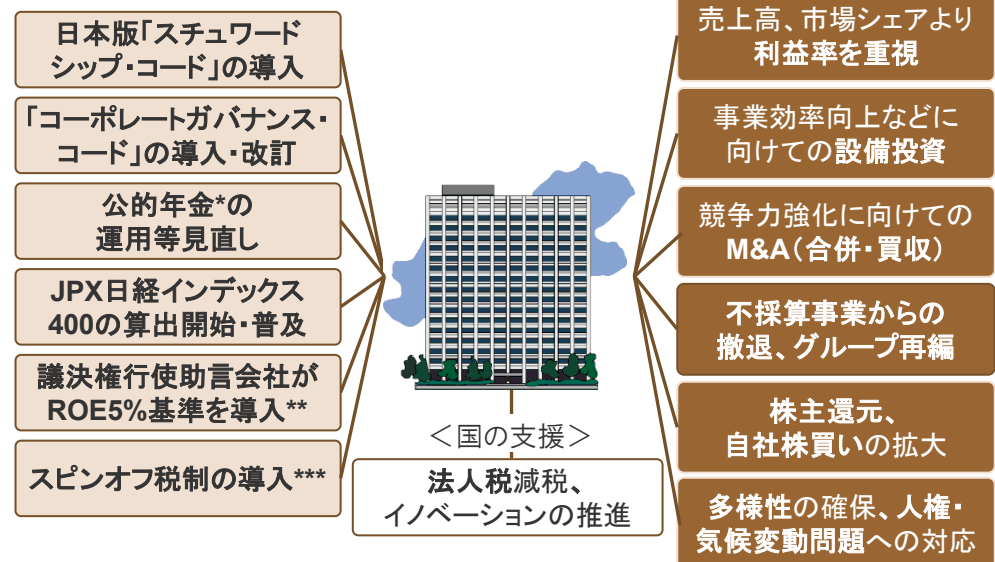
日本版「スチュワードシップ・コード」の導入

「コーポレートガバナンス・コード」の導入・改訂

公的年金*の運用等見直し

JPX日経インデックス400の算出開始・普及

議決権行使助言会社がROE5%基準を導入**

スピンオフ税制の導入***

＜国の支援＞

法人税減税、イノベーションの推進

売上高、市場シェアより利益率を重視

事業効率向上などに向けての設備投資

競争力強化に向けてのM&A（合併・買収）

不採算事業からの撤退、グループ再編

株主還元、自社株買いの拡大

多様性の確保、人権・気候変動問題への対応